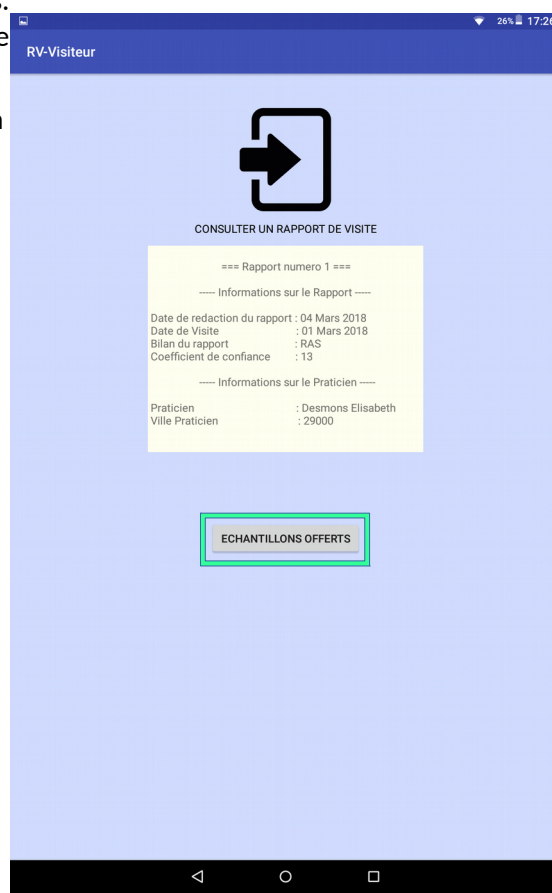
26% 17:26

RV-Visiteur

CONSULTER UN RAPPORT DE VISITE

=== Rapport numero 1 ===

----- Informations sur le Rapport -----

Date de redaction du rapport : 04 Mars 2018
Date de Visite : 01 Mars 2018
Bilan du rapport : RAS
Coefficient de confiance : 13

----- Informations sur le Praticien -----

Praticien : Desmons Elisabeth
Ville Praticien : 29000

ECHANTILLONS OFFERTS